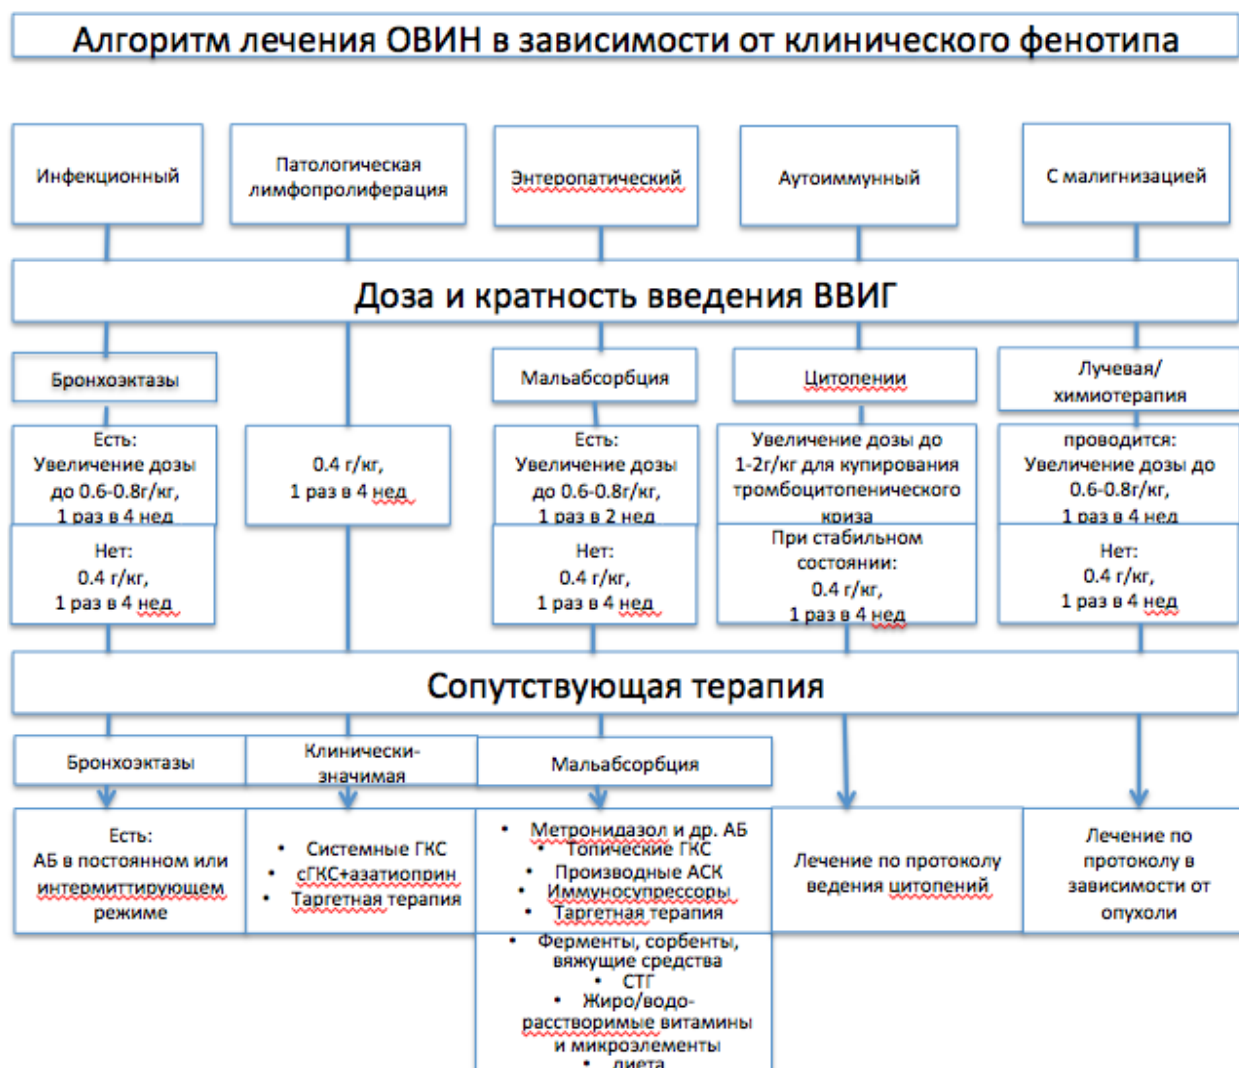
Алгоритм лечения ОВИН в зависимости от клинического фенотипа

Инфекционный

Патологическая лимфопролиферация

Энтеропатический

Аутоиммунный

С малигнизацией

Доза и кратность введения ВВИГ

Бронхоэктазы

Есть: Увеличение дозы до 0.6-0.8г/кг, 1 раз в 4 нед

Нет: 0.4 г/кг, 1 раз в 4 нед

0.4 г/кг, 1 раз в 4 нед

Мальабсорбция

Есть: Увеличение дозы до 0.6-0.8г/кг, 1 раз в 2 нед

Нет: 0.4 г/кг, 1 раз в 4 нед

Цитопении

Увеличение дозы до 1-2г/кг для купирования тромбоцитопенического криза

При стабильном состоянии: 0.4 г/кг, 1 раз в 4 нед

Лучевая/ химиотерапия

проводится: Увеличение дозы до 0.6-0.8г/кг, 1 раз в 4 нед

Нет: 0.4 г/кг, 1 раз в 4 нед

Сопутствующая терапия

Бронхоэктазы

Есть: АБ в постоянном или интермиттирующем режиме

Клинически-значимая

• Системные ГКС
• сГКС+азатиоприн
• Таргетная терапия

Мальабсорбция

• Метронидазол и др. АБ
• Топические ГКС
• Производные АСК
• Иммуносупрессоры
• Таргетная терапия
• Ферменты, сорбенты, вяжущие средства
• СТГ
• Жиро/водо-растворимые витамины и микроэлементы
• диета

Лечение по протоколу ведения цитопений

Лечение по протоколу в зависимости от опухоли